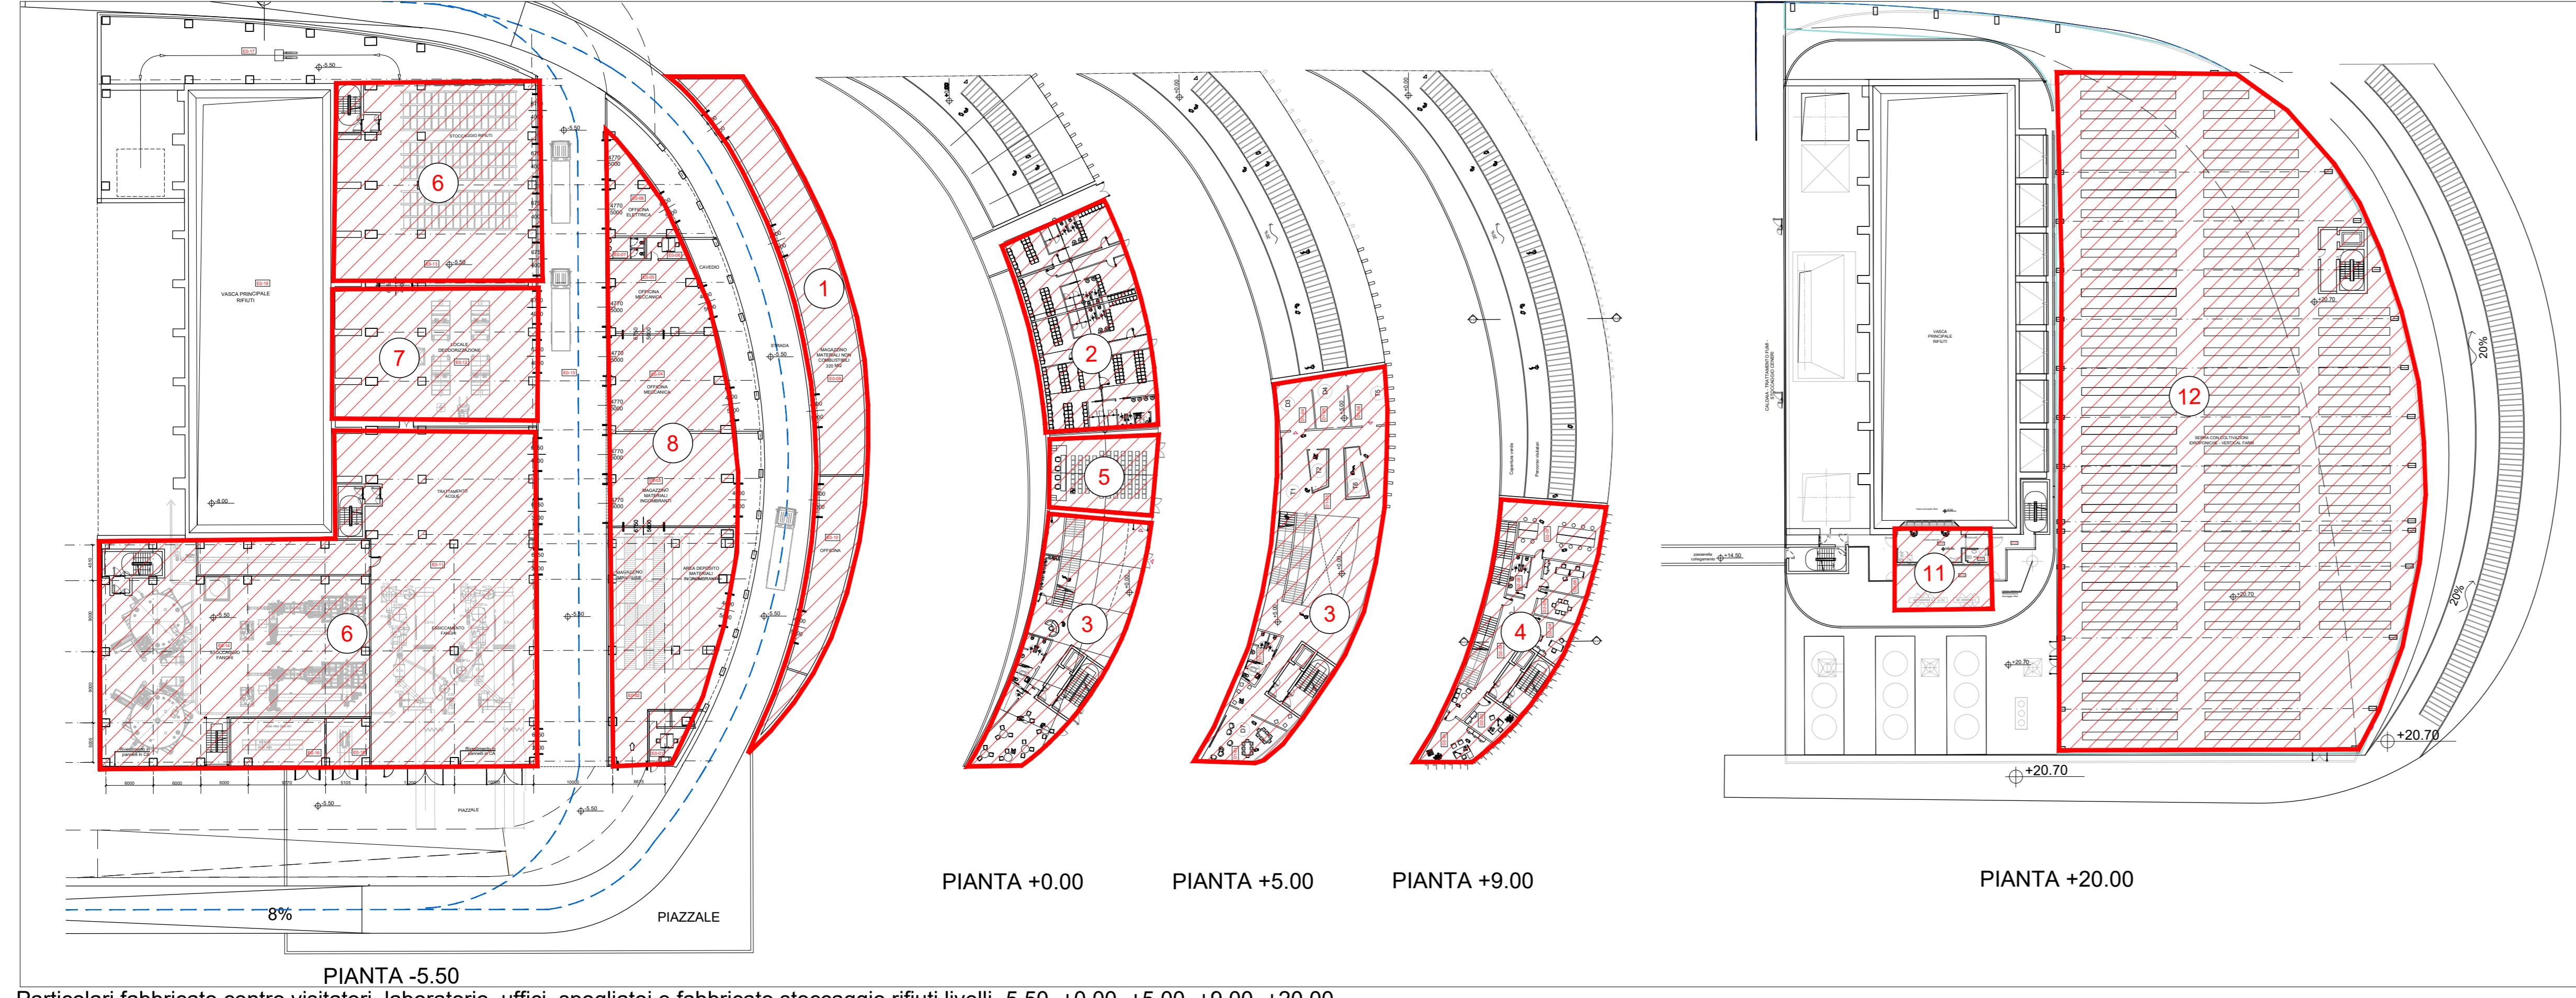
6
7
6
8
1
2
5
3
3
4
11
12
-5.50
STOCCAGGIO RIFIUTI
VASCA PRINCIPALE RIFIUTI
LOCALE DEODORIZZAZIONE
TRATTAMENTO ACQUE
STOCCAGGIO FANGHI
ESSICCAMENTO FANGHI
OFFICINA ELETTRICA
OFFICINA MECCANICA
OFFICINA MECCANICA
MAGAZZINO MATERIALI INGOMBRANTI
AREA DEPOSITO MATERIALI INGOMBRANTI
CAVEDIO
STRADA
MAGAZZINO MATERIALI NON COMBUSTIBILI
OFFICINA
PIAZZALE
8%
PIAZZALE
VASCA PRINCIPALE RIFIUTI
SERRA CON COLTIVAZIONI IDROPONICHE - VERTICAL FARM
20%
20%
+20.70
+20.70
+20.70
+20.70
+14.50
PIANTA -5.50
PIANTA +0.00
PIANTA +5.00
PIANTA +9.00
PIANTA +20.00
Particolari fabbricato centro visitatori, laboratorio, uffici, spogliatoi e fabbricato stoccaggio rifiuti livelli -5.50, +0.00, +5.00, +9.00, +20.00